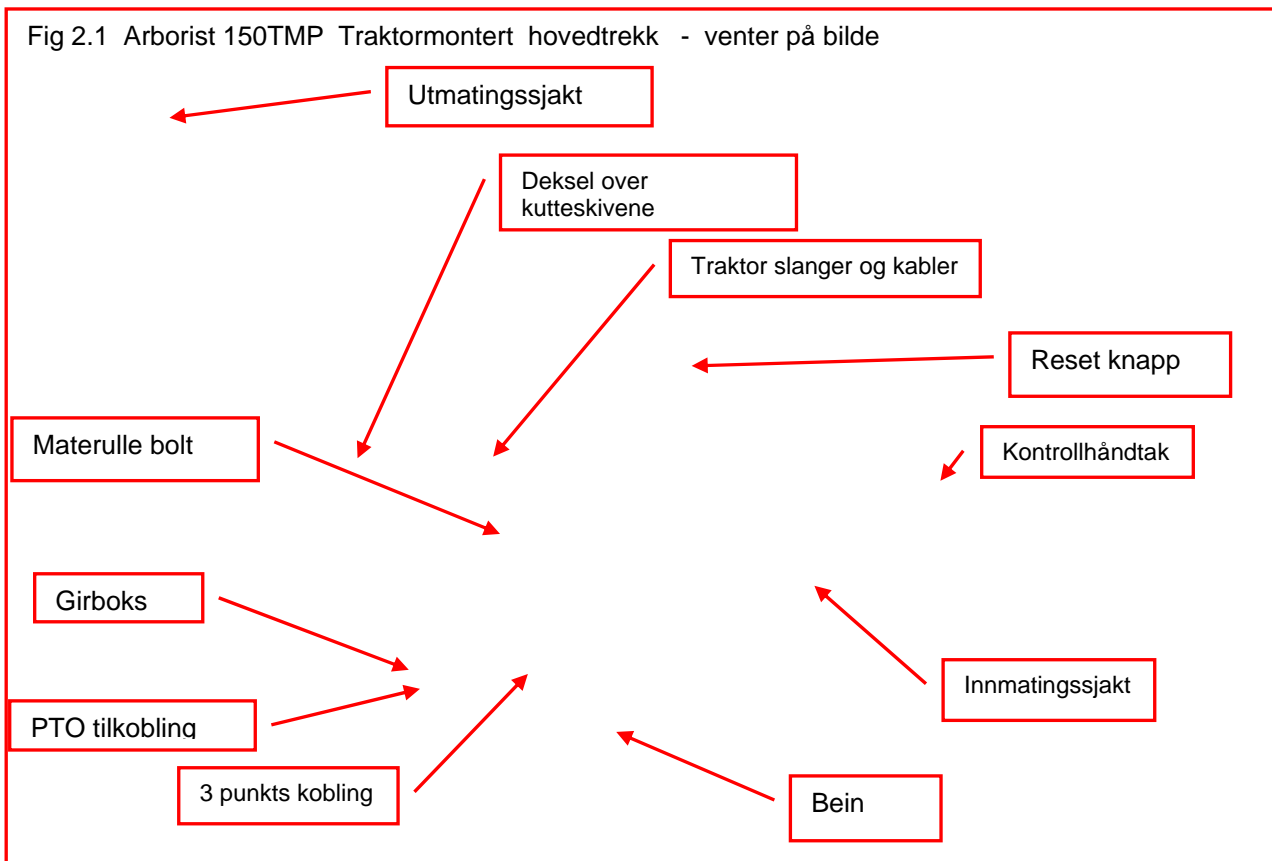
Fig 2.1 Arborist 150TMP Traktormontert hovedtrekk - venter på bilde

Utmatingssjakt

Deksel over kutteskivene

Traktor slanger og kabler

Reset knapp

Materulle bolt

Kontrollhåndtak

Girboks

Innmatingssjakt

PTO tilkobling

3 punkts kobling

Bein